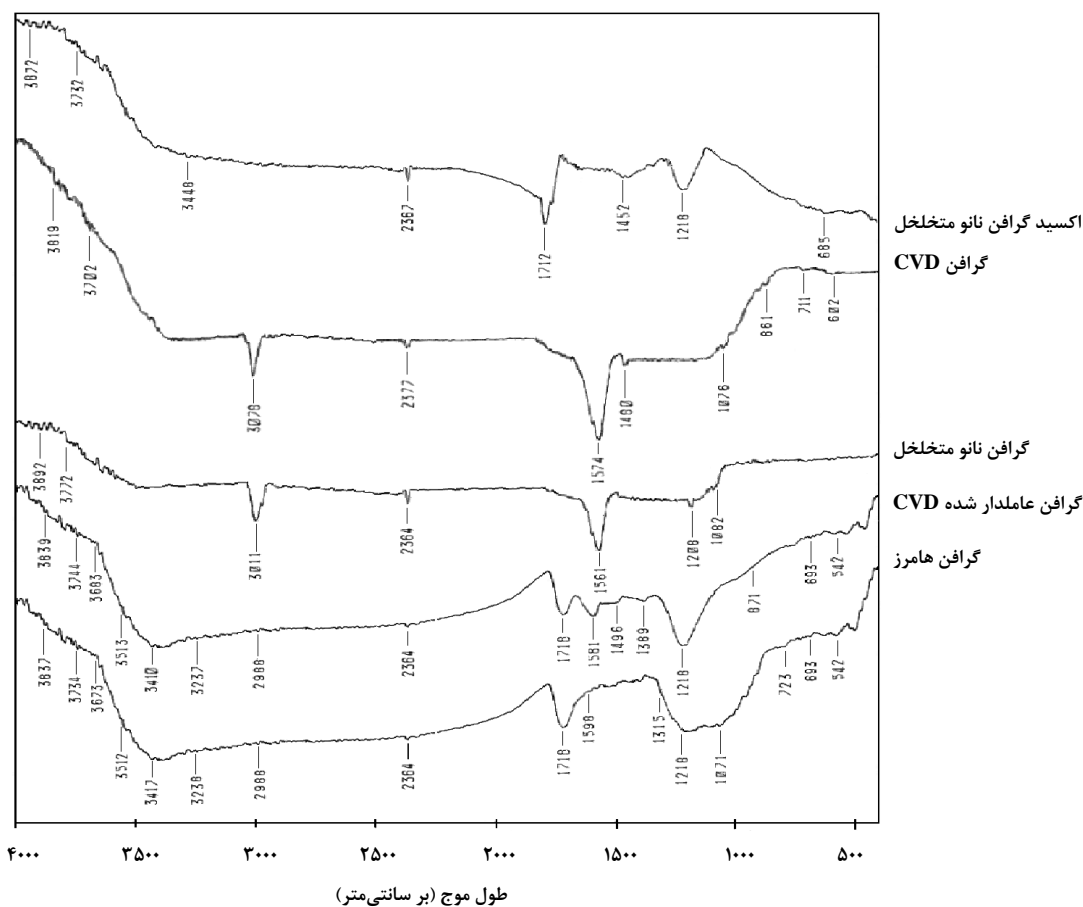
3872
3732
3448
2367
1712
1452
1218
685

اکسید گرافن نانو متخلخل

3819
3702
3070
2377
1574
1400
1076
861
711
602

گرافن CVD

3892
3772
3011
2364
1561
1200
1082

گرافن نانو متخلخل

3830
3744
3683
3513
3410
3237
2988
2364
1718
1581
1496
1389
1218
871
693
542

گرافن عاملدار شده CVD

3837
3734
3673
3512
3417
3238
2988
2364
1718
1590
1315
1218
1071
723
693
542

گرافن هامرز

۴۰۰۰ ۳۵۰۰ ۳۰۰۰ ۲۵۰۰ ۲۰۰۰ ۱۵۰۰ ۱۰۰۰ ۵۰۰

طول موج (بر سانتی‌متر)